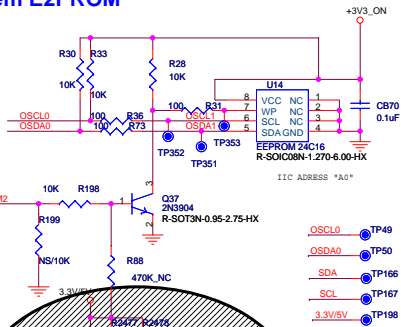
EEPROM

+3V3_ON

R30 R33
10K 10K
R28
10K
U14
8 VCC NC 1
7 WP NC 2
6 SCL NC 3
5 SDA GND 4
CB70
0.1uF
100 R31
OSCL0 100 R36 OSCL1
OSDA0 100 R73 OSDA1
TP352 TP353
TP351
EEPROM 24C16
R-SOIC08N-1.270-6.00-HX
IIC ADRESS "A0"
10K R198
12
R199
NS/10K
Q37
2N3904
R-SOT3N-0.95-2.75-HX
3
1
2
R88
470K_NC
3.3V/5V
R2477 R2478
OSCL0 TP49
OSDA0 TP50
SDA TP166
SCL TP167
3.3V/5V TP198